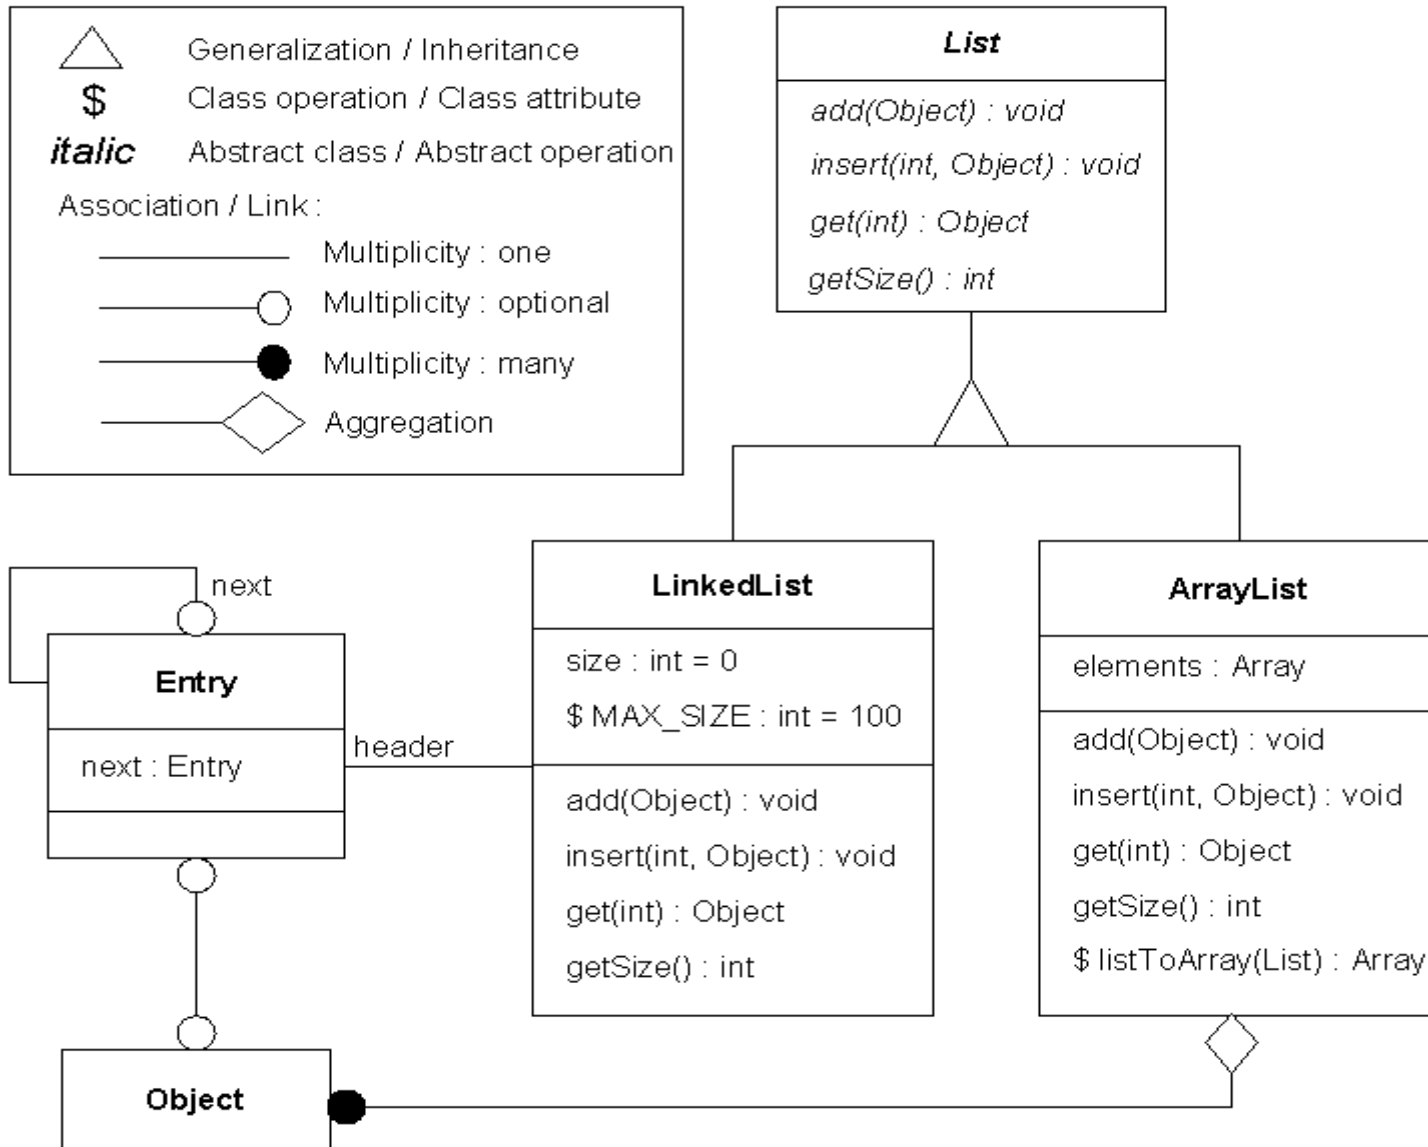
Generalization / Inheritance
$ Class operation / Class attribute
*italic* Abstract class / Abstract operation
Association / Link :
Multiplicity : one
Multiplicity : optional
Multiplicity : many
Aggregation

*List*

*add(Object) : void*
*insert(int, Object) : void*
*get(int) : Object*
*getSize() : int*

next

Entry

next : Entry

header

LinkedList

size : int = 0
$ MAX_SIZE : int = 100

add(Object) : void
insert(int, Object) : void
get(int) : Object
getSize() : int

ArrayList

elements : Array

add(Object) : void
insert(int, Object) : void
get(int) : Object
getSize() : int
$ listToArray(List) : Array

Object